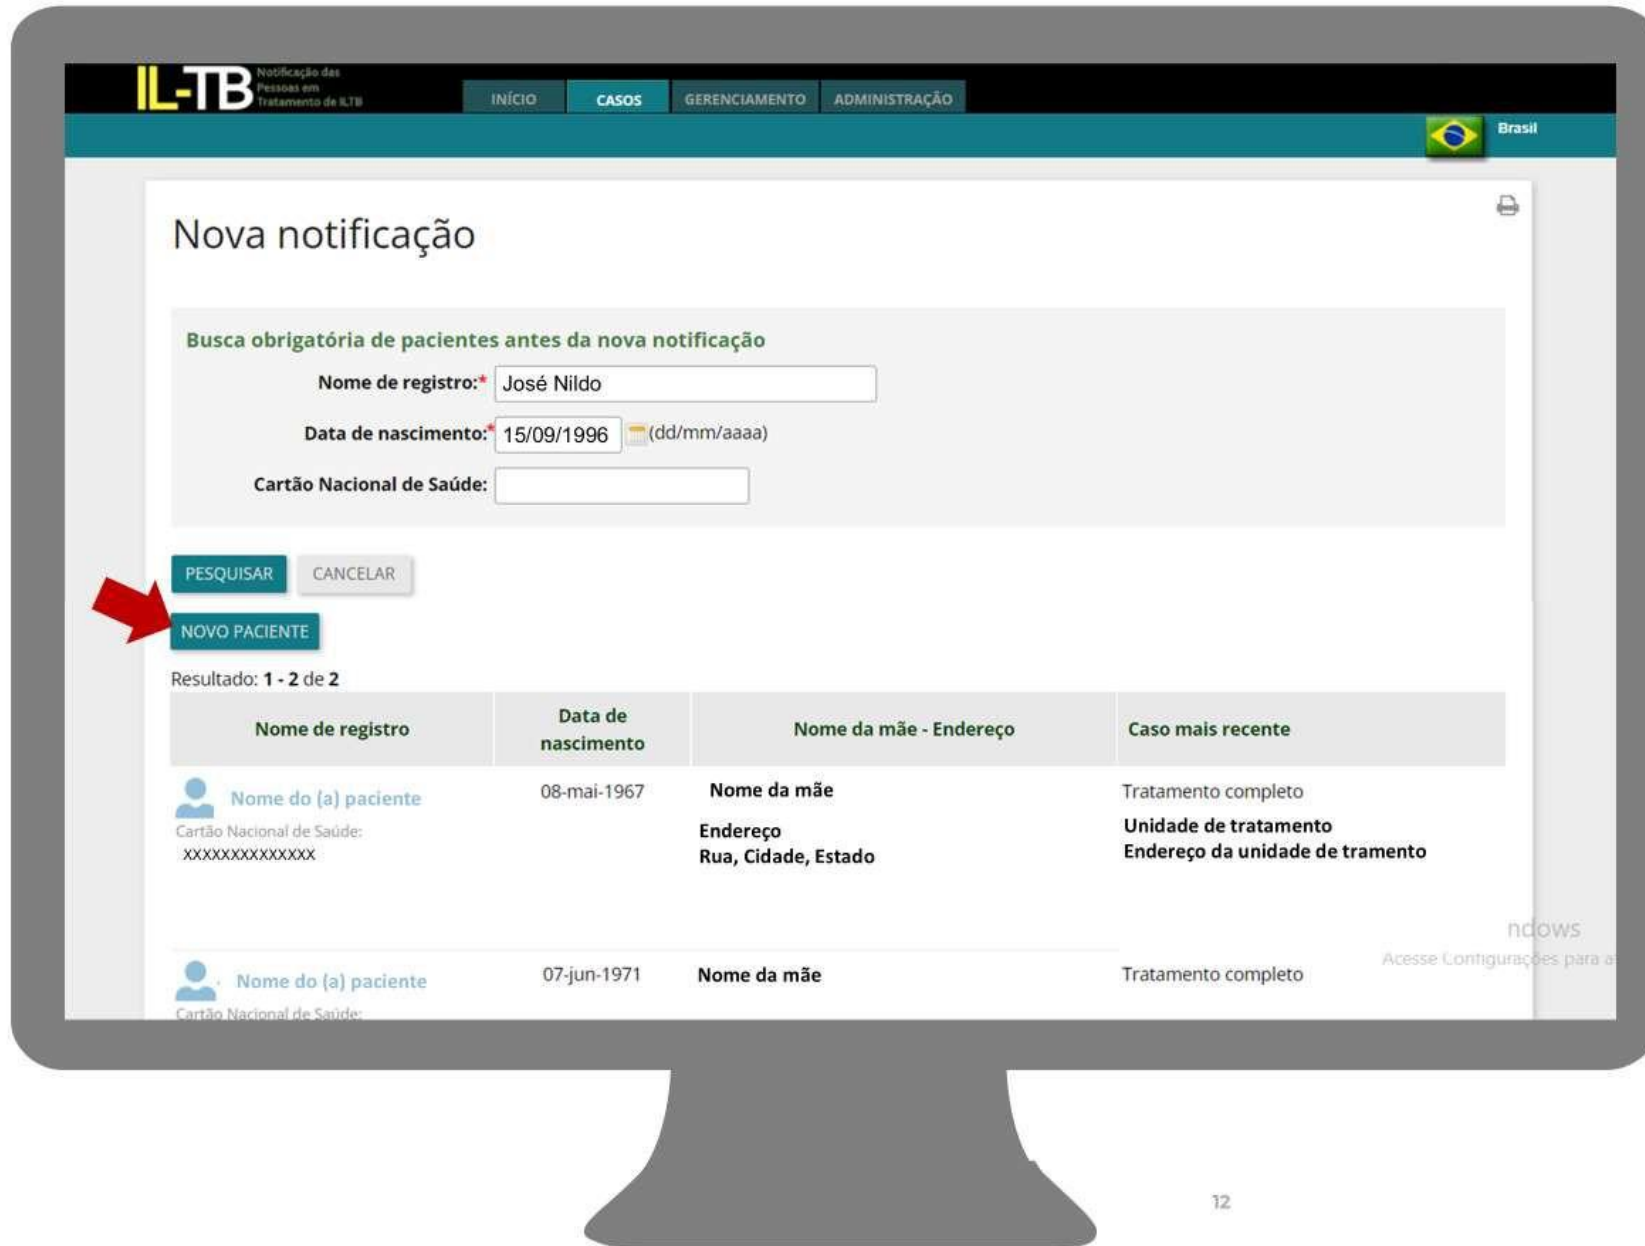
IL-TB Notificação das Pessoas em Tratamento de ILTB

INÍCIO CASOS GERENCIAMENTO ADMINISTRAÇÃO

Brasil

Nova notificação

Busca obrigatória de pacientes antes da nova notificação

Nome de registro:* José Nildo

Data de nascimento:* 15/09/1996 (dd/mm/aaaa)

Cartão Nacional de Saúde:

PESQUISAR CANCELAR

NOVO PACIENTE

Resultado: 1 - 2 de 2

| Nome de registro | Data de nascimento | Nome da mãe - Endereço | Caso mais recente |
|---|---|---|---|
| Nome do (a) paciente Cartão Nacional de Saúde: XXXXXXXXXXXXXX | 08-mai-1967 | Nome da mãe Endereço Rua, Cidade, Estado | Tratamento completo Unidade de tratamento Endereço da unidade de tramento |
| Nome do (a) paciente Cartão Nacional de Saúde: | 07-jun-1971 | Nome da mãe | Tratamento completo |

ndows
Acesse Configurações para a

12